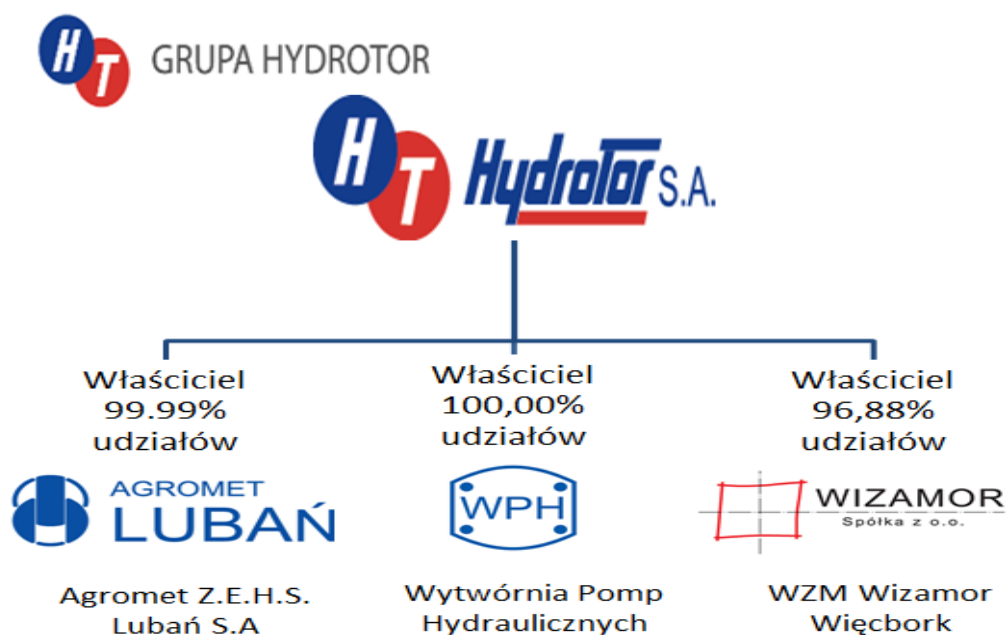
HT GRUPA HYDROTOR

HT Hydrotor S.A.

Właściciel 99.99% udziałów

Właściciel 100,00% udziałów

Właściciel 96,88% udziałów

AGROMET LUBAŃ

WPH

WIZAMOR Spółka z o.o.

Agromet Z.E.H.S. Lubań S.A

Wytwórnia Pomp Hydraulicznych

WZM Wizamor Więcbork